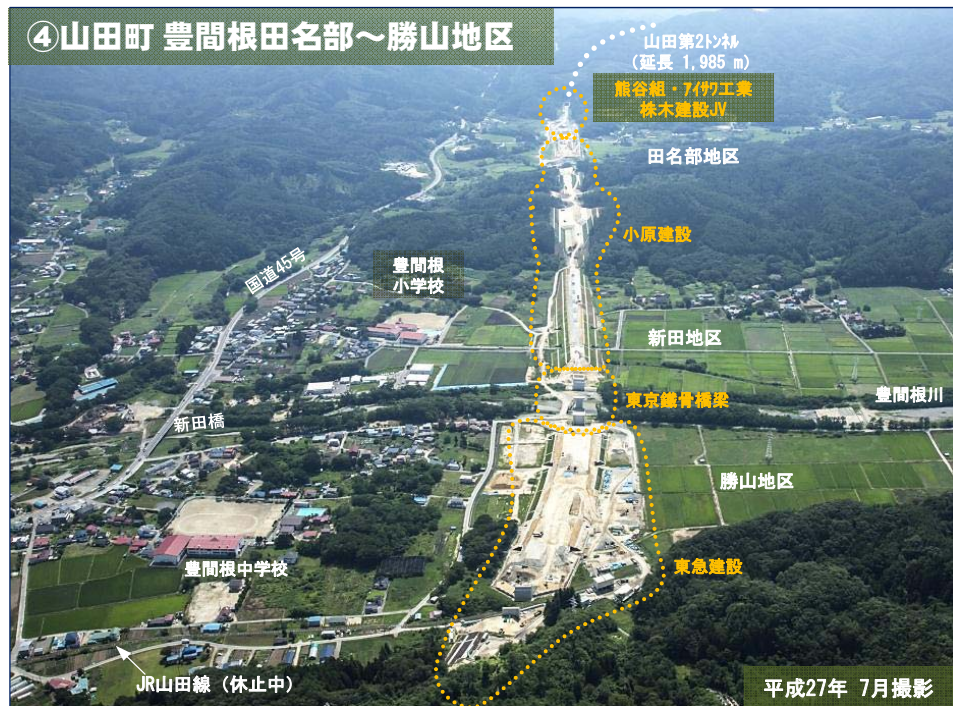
④山田町 豊間根田名部～勝山地区

山田第2トンネル
（延長 1,985 m）

熊谷組・アイサワ工業
株木建設JV

田名部地区

小原建設

国道45号

豊間根
小学校

新田地区

東京鐵骨橋梁

豊間根川

新田橋

勝山地区

東急建設

豊間根中学校

JR山田線（休止中）

平成27年 7月撮影